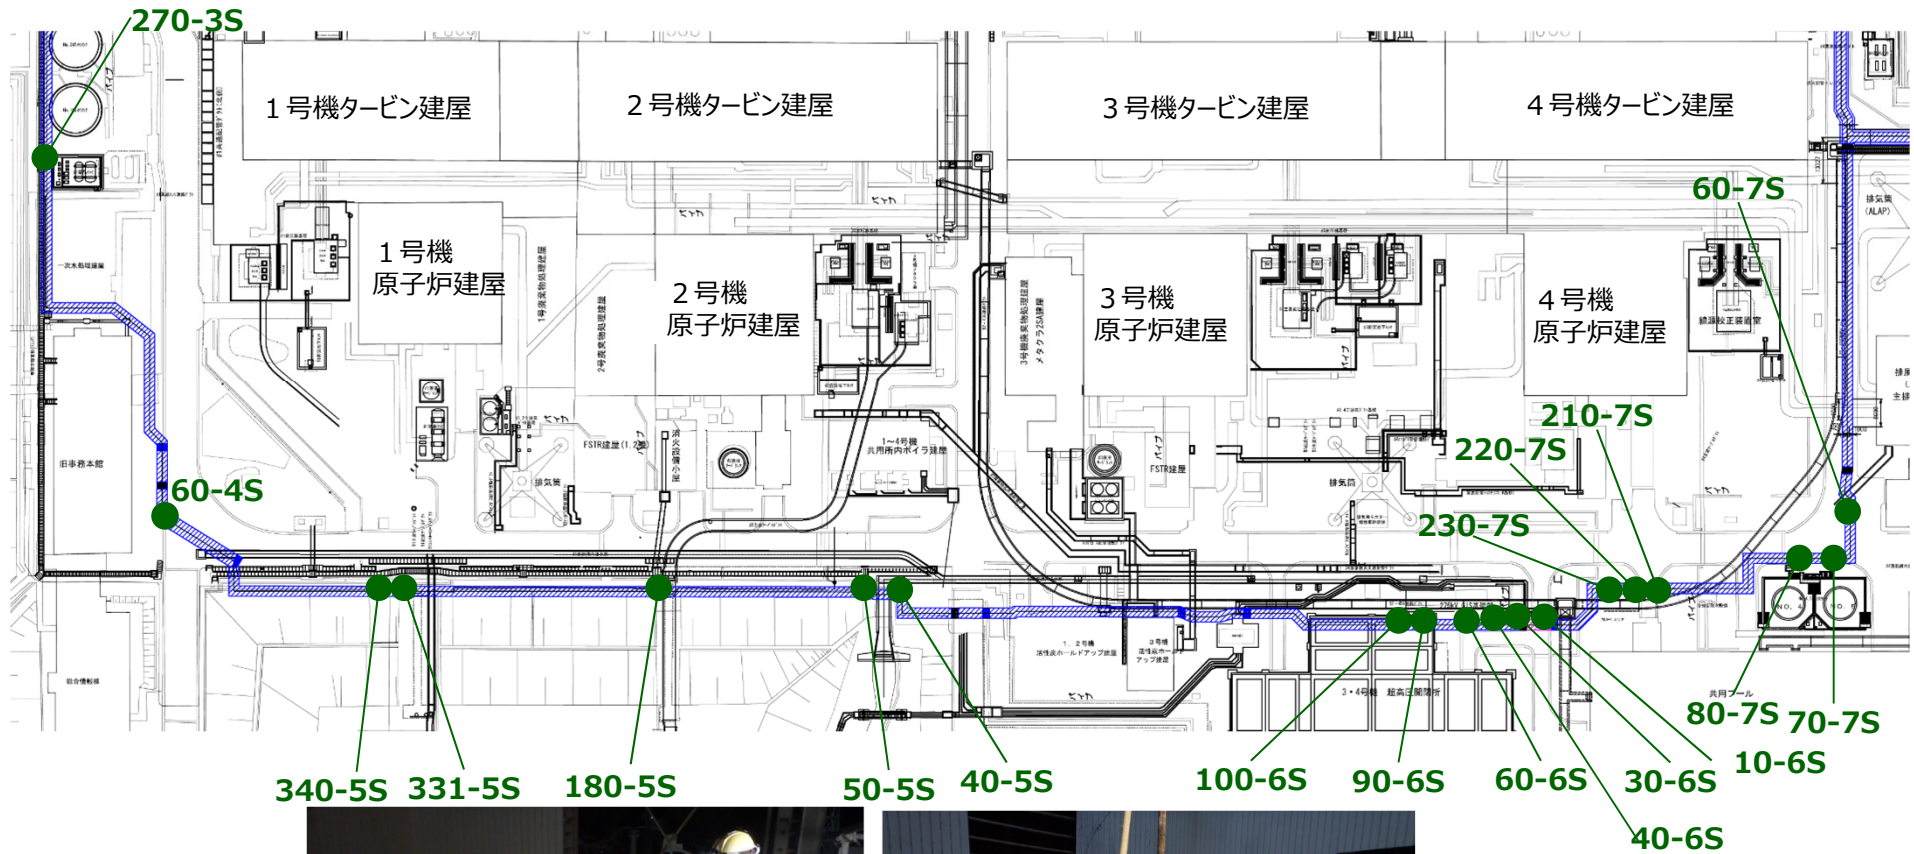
270-3S

１号機タービン建屋

２号機タービン建屋

３号機タービン建屋

４号機タービン建屋

60-7S

１号機
原子炉建屋

２号機
原子炉建屋

３号機
原子炉建屋

４号機
原子炉建屋

旧事務本館

60-4S

210-7S

220-7S

230-7S

FSTR建屋

1～4号機
共用所内ボイラ建屋

排気筒

3・4号機 超高圧開閉所

共用プール

80-7S

70-7S

340-5S

331-5S

180-5S

50-5S

40-5S

100-6S

90-6S

60-6S

30-6S

10-6S

40-6S